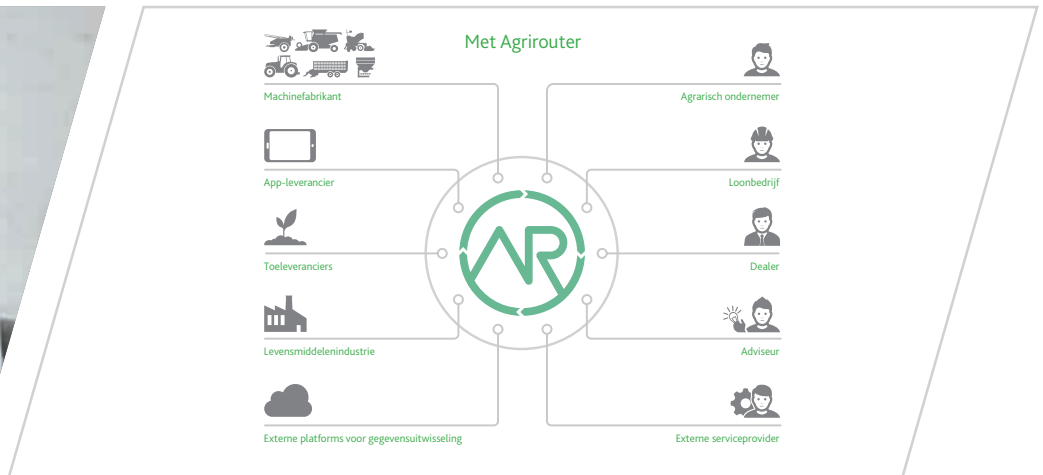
Met Agrirouter

Machinefabrikant

App-leverancier

Toeleveranciers

Levensmiddelenindustrie

Externe platforms voor gegevensuitwisseling

Agrarisch ondernemer

Loonbedrijf

Dealer

Adviseur

Externe serviceprovider

AR